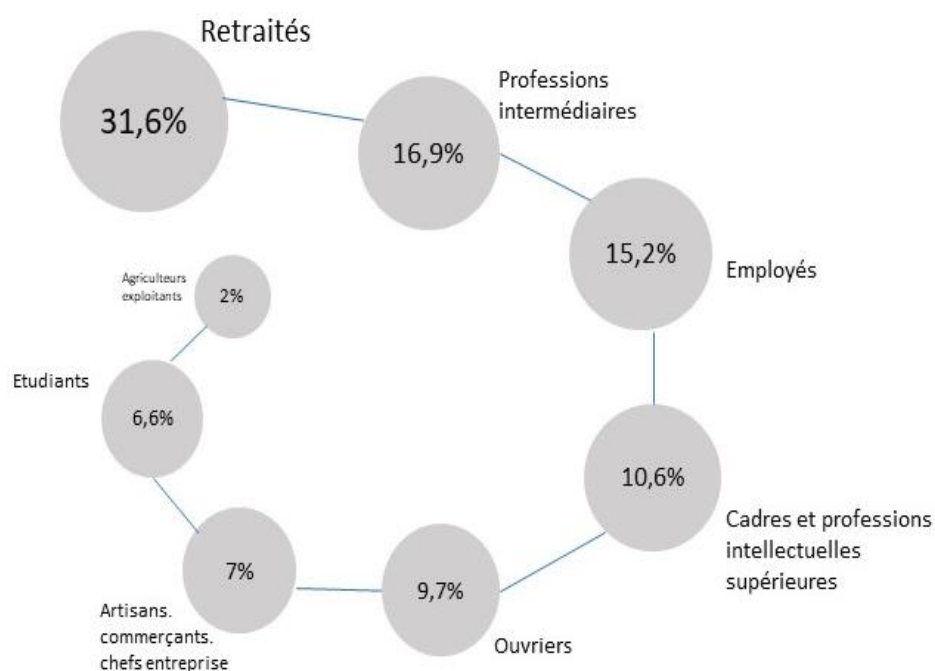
Retraités
31,6%

Professions intermédiaires
16,9%

15,2%
Employés

Agriculteurs exploitants
2%

Etudiants
6,6%

10,6%
Cadres et professions intellectuelles supérieures

7%
Artisans. commerçants. chefs entreprise

9,7%
Ouvriers